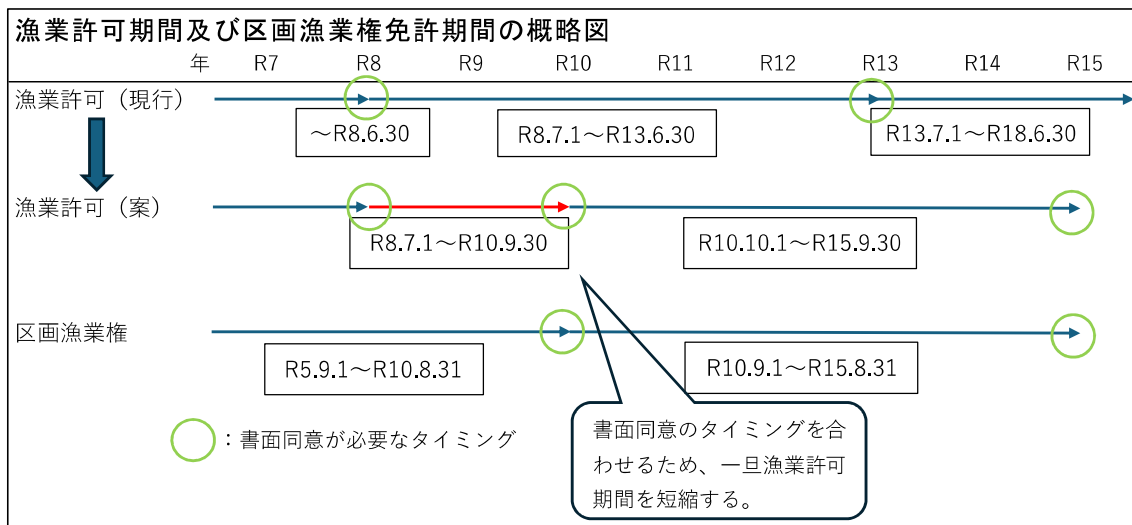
漁業許可期間及び区画漁業権免許期間の概略図

| 年 | R7 | R8 | R9 | R10 | R11 | R12 | R13 | R14 | R15 |
|---|---|---|---|---|---|---|---|---|---|

漁業許可（現行）

～R8.6.30

R8.7.1～R13.6.30

R13.7.1～R18.6.30

漁業許可（案）

R8.7.1～R10.9.30

R10.10.1～R15.9.30

区画漁業権

R5.9.1～R10.8.31

R10.9.1～R15.8.31

：書面同意が必要なタイミング

書面同意のタイミングを合わせるため、一旦漁業許可期間を短縮する。